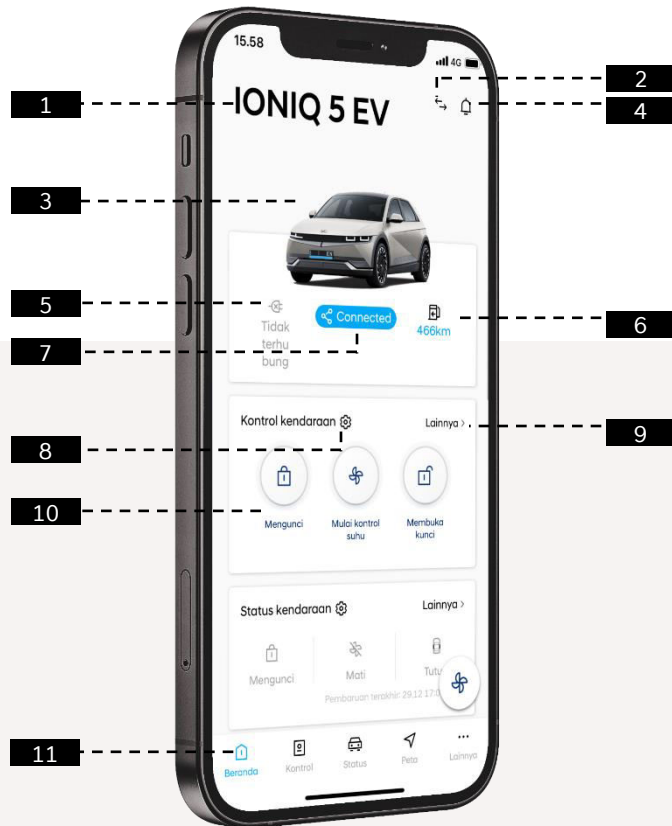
15.58

4G

1

IONIQ 5 EV

2

4

3

5

Tidak terhubung

Connected

466km

6

7

Kontrol kendaraan

Lainnya >

9

8

10

Mengunci

Mulai kontrol suhu

Membuka kunci

Status kendaraan

Lainnya >

Mengunci

Mati

Tutu

Pembaruan terakhir: 29.12 17.0

11

Beranda

Kontrol

Status

Peta

Lainnya